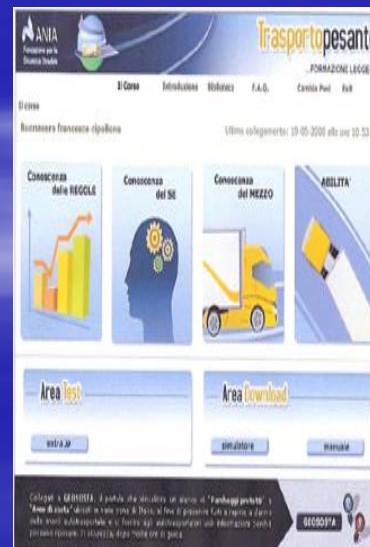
ANIA
Fondazione per la Sicurezza Stradale

Trasportopesante
...FORMAZIONE LEGGE

Il Corso Introduzione Biblioteca F.A.Q. Contatta Posi Esci

Il corso

Benvenuto francesca cipollone

Ultimo collegamento: 19-05-2006 alle ore 10.53

Conoscenza delle REGOLE

Conoscenza del SE

Conoscenza del MEZZO

ABILITA'

Area Test

entra »

Area Download

simulatore

manuale

Collegati a GEOSOSTA, il portale che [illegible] "Parcheggi protetti" e "Aree di sosta" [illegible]

GEOSOSTA